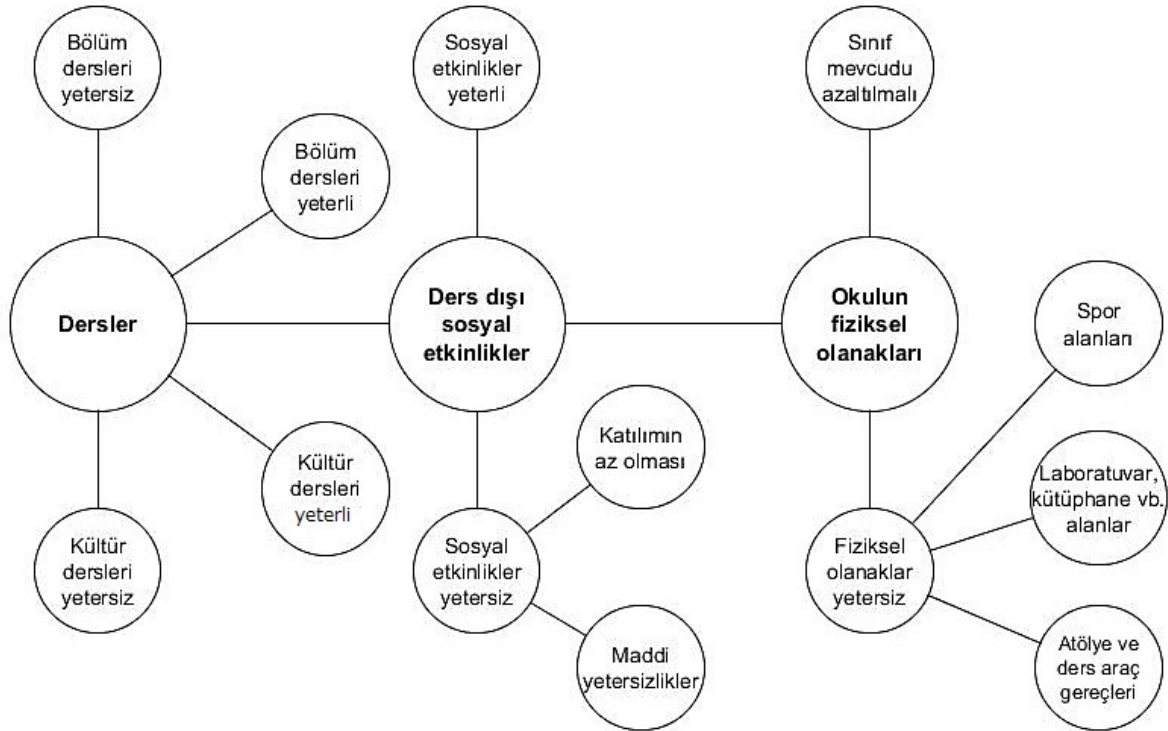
Bölüm dersleri yetersiz

Bölüm dersleri yeterli

Dersler

Kültür dersleri yeterli

Kültür dersleri yetersiz

Sosyal etkinlikler yeterli

Ders dışı sosyal etkinlikler

Katılımın az olması

Sosyal etkinlikler yetersiz

Maddi yetersizlikler

Sınıf mevcudu azaltılmalı

Okulun fiziksel olanakları

Spor alanları

Laboratuvar, kütüphane vb. alanlar

Fiziksel olanaklar yetersiz

Atölye ve ders araç gereçleri